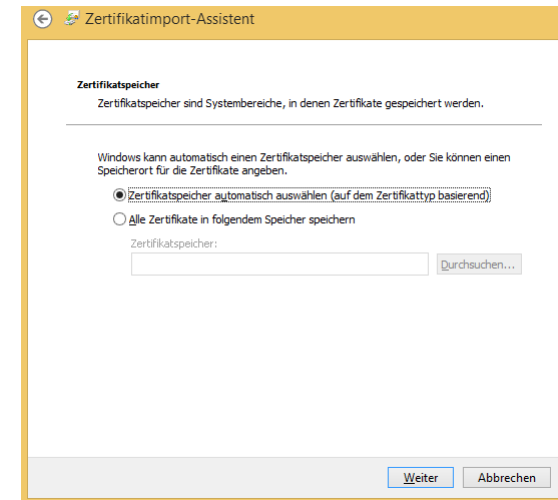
Zertifikatimport-Assistent

Zertifikatspeicher
Zertifikatspeicher sind Systembereiche, in denen Zertifikate gespeichert werden.

Windows kann automatisch einen Zertifikatspeicher auswählen, oder Sie können einen Speicherort für die Zertifikate angeben.

Zertifikatspeicher automatisch auswählen (auf dem Zertifikattyp basierend)

Alle Zertifikate in folgendem Speicher speichern

Zertifikatspeicher:

Durchsuchen...

Weiter

Abbrechen